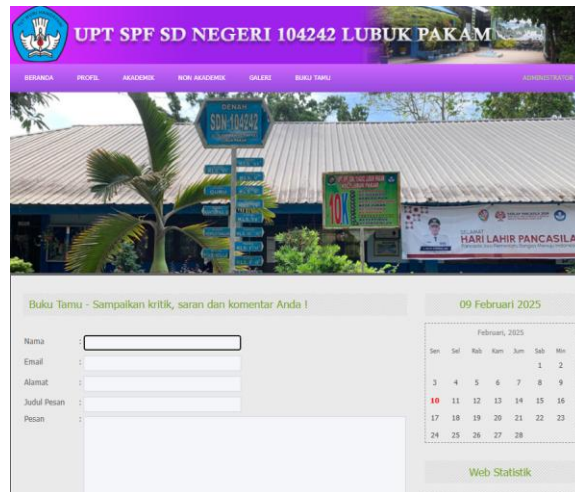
UPT SPF SD NEGERI 104242 LUBUK PAKAM

BERANDA PROFIL AKADEMIK NON AKADEMIK GALERI BUKU TAMU ADMINISTRATOR

DENAH SDN 104242

10K

SELAMAT HARI LAHIR PANCASILA

Buku Tamu - Sampaikan kritik, saran dan komentar Anda !

Nama :
Email :
Alamat :
Judul Pesan :
Pesan :

09 Februari 2025

Februari, 2025

| Sen | Sel | Rab | Kam | Jum | Sab | Min |
|---|---|---|---|---|---|---|
| | | | | | 1 | 2 |
| 3 | 4 | 5 | 6 | 7 | 8 | 9 |
| 10 | 11 | 12 | 13 | 14 | 15 | 16 |
| 17 | 18 | 19 | 20 | 21 | 22 | 23 |
| 24 | 25 | 26 | 27 | 28 | | |

Web Statistik